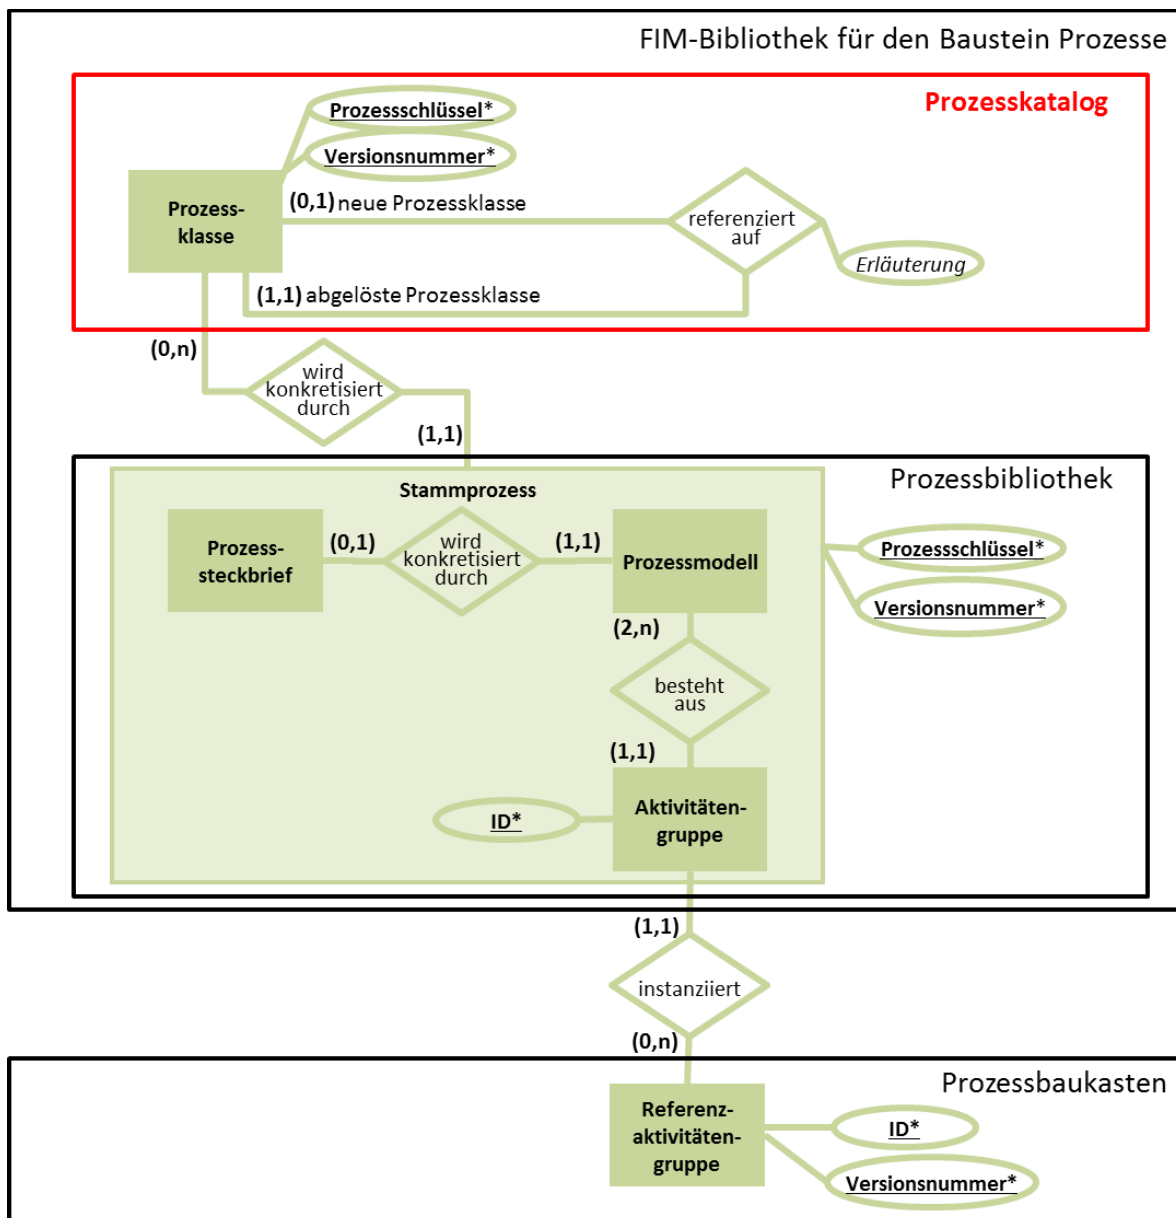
FIM-Bibliothek für den Baustein Prozesse

Prozesskatalog

Prozessschlüssel*

Versionsnummer*

Prozessklasse

(0,1) neue Prozessklasse

referenziert auf

Erläuterung

(1,1) abgelöste Prozessklasse

(0,n)

wird konkretisiert durch

(1,1)

Prozessbibliothek

Stammprozess

Prozesssteckbrief

(0,1)

wird konkretisiert durch

(1,1)

Prozessmodell

Prozessschlüssel*

Versionsnummer*

(2,n)

besteht aus

(1,1)

ID*

Aktivitätengruppe

(1,1)

instanziiert

(0,n)

Prozessbaukasten

Referenzaktivitätengruppe

ID*

Versionsnummer*